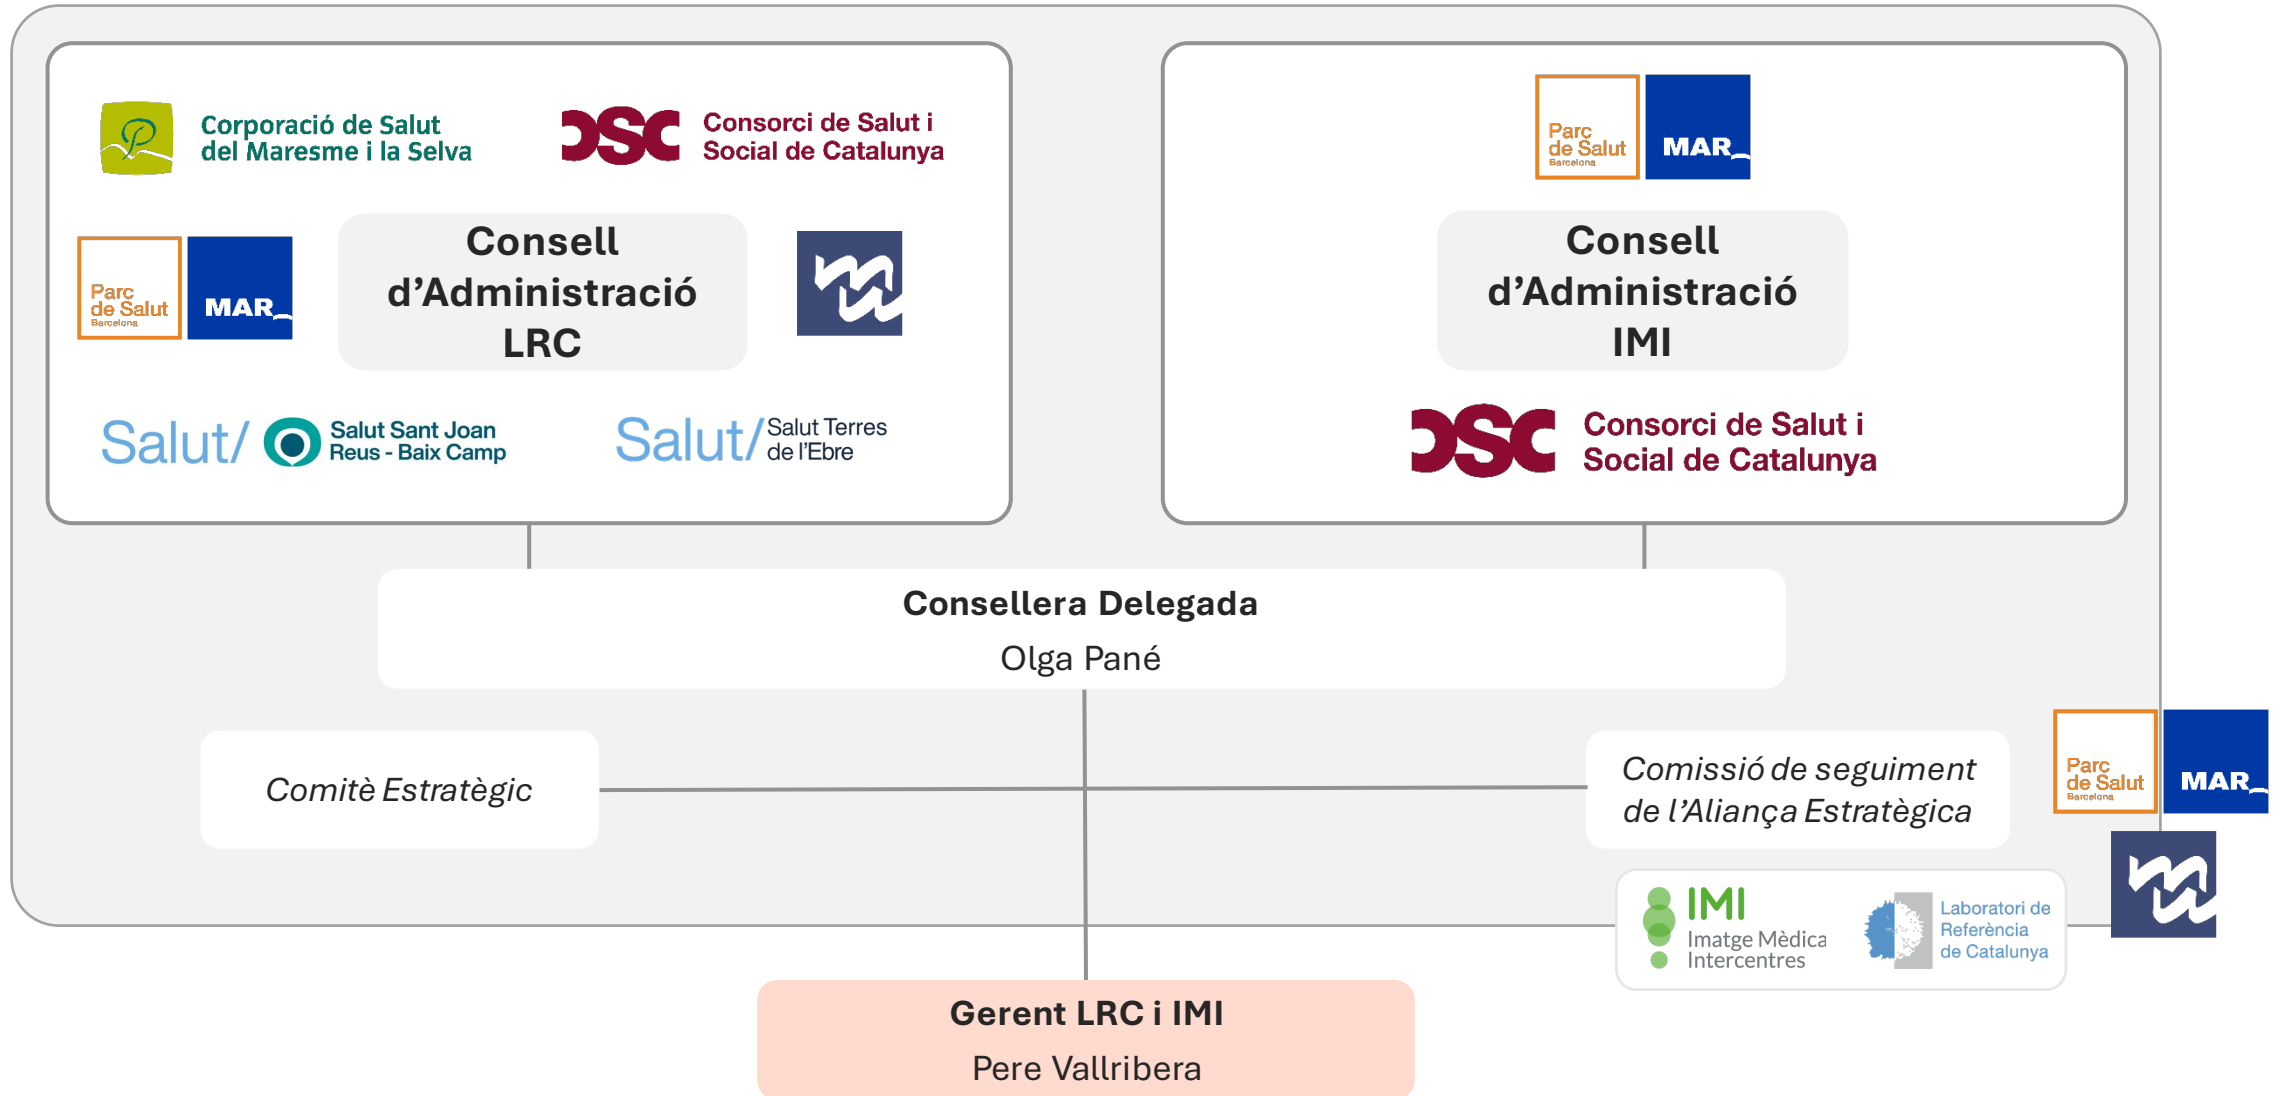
Corporació de Salut del Maresme i la Selva

CSC Consorci de Salut i Social de Catalunya

Parc de Salut Barcelona MAR

Consell d'Administració LRC

Salut/ Salut Sant Joan Reus - Baix Camp

Salut/ Salut Terres de l'Ebre

Parc de Salut Barcelona MAR

Consell d'Administració IMI

CSC Consorci de Salut i Social de Catalunya

Consellera Delegada
Olga Pané

Comitè Estratègic

Comissió de seguiment de l'Aliança Estratègica

Parc de Salut Barcelona MAR

IMI Imatge Mèdica Intercentres

Laboratori de Referència de Catalunya

Gerent LRC i IMI
Pere Vallribera